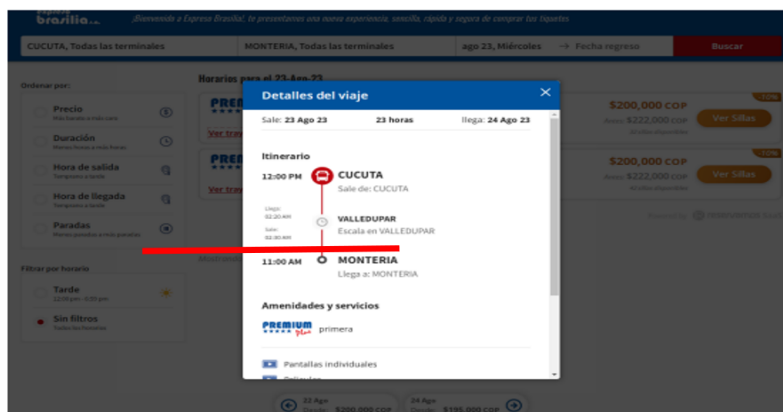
Expreso brasilia

¡Bienvenido a Expreso Brasilia!, te presentamos una nueva experiencia, sencilla, rápida y segura de comprar tus tiquetes

CUCUTA, Todas las terminales

MONTERIA, Todas las terminales

ago 23, Miércoles

Fecha regreso

Buscar

Ordenar por:

Precio

Duración

Hora de salida

Hora de llegada

Paradas

Filtrar por horario

Tarde

Sin filtros

Horarios para el 23-Ago-23

$200,000 COP

$222,000 COP

Ver Sillas

$200,000 COP

$222,000 COP

Ver Sillas

Detalles del viaje

Sale: 23 Ago 23

23 horas

llega: 24 Ago 23

Itinerario

12:00 PM

CUCUTA

Sale de: CUCUTA

Llega: 02:20 AM

Sale: 02:30 AM

VALLEDUPAR

Escala en VALLEDUPAR

11:00 AM

MONTERIA

Llega a: MONTERIA

Amenidades y servicios

PREMIUM plus

primera

Pantallas individuales

22 Ago

$200,000 COP

24 Ago

$195,000 COP